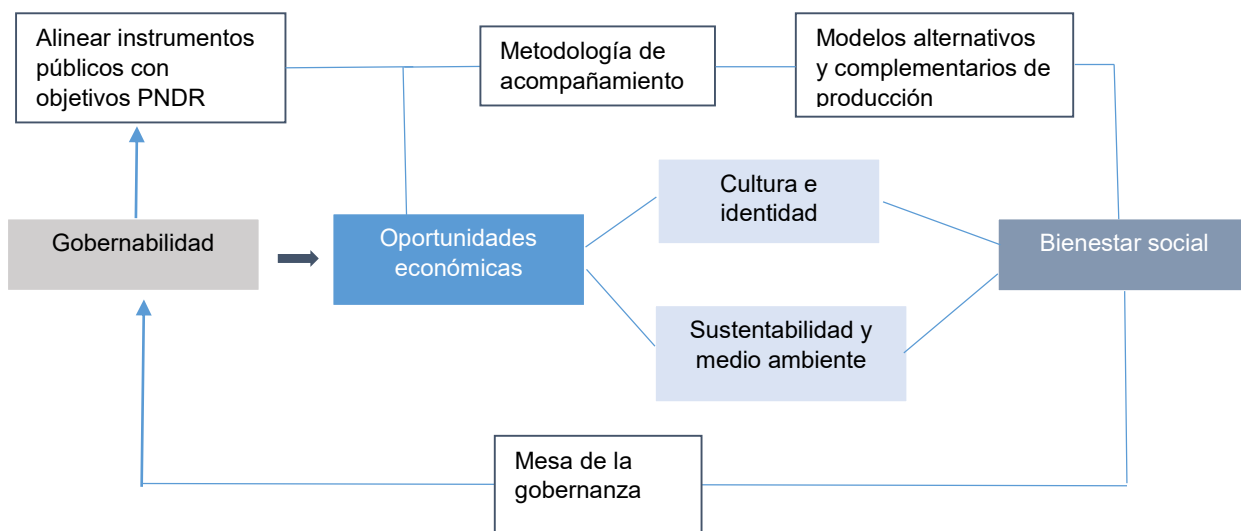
Alinear instrumentos públicos con objetivos PNDR

Metodología de acompañamiento

Modelos alternativos y complementarios de producción

Cultura e identidad

Gobernabilidad

Oportunidades económicas

Bienestar social

Sustentabilidad y medio ambiente

Mesa de la gobernanza